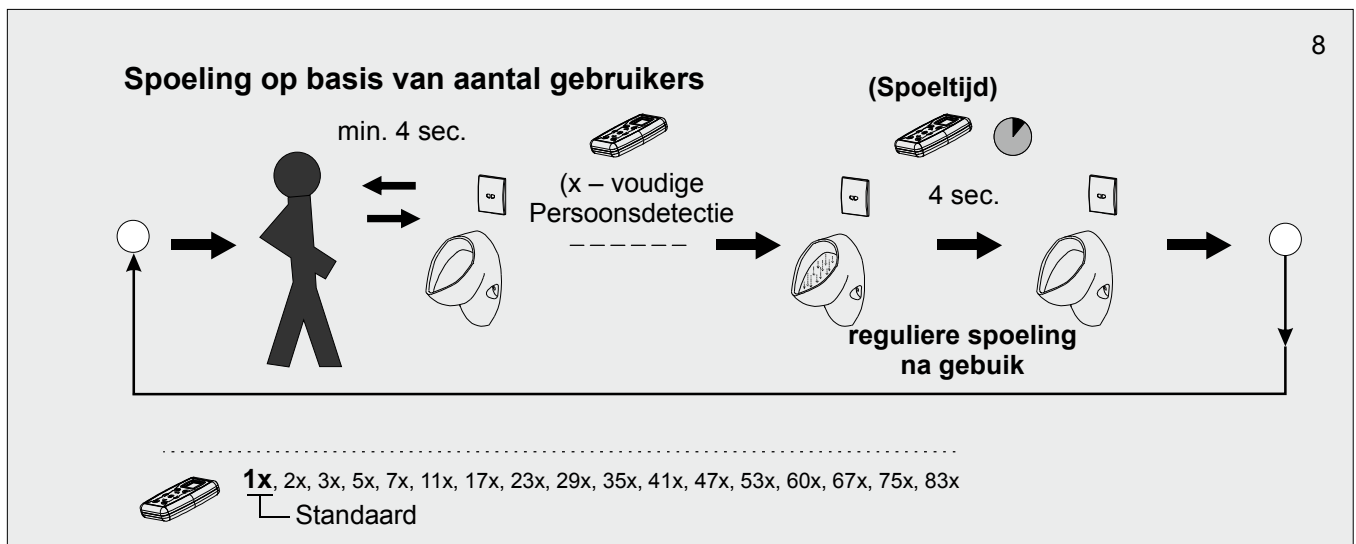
8

Spoeling op basis van aantal gebruikers

min. 4 sec.

(x – voudige Persoonsdetectie

(Spoeltijd)

4 sec.

reguliere spoeling na gebuik

1x, 2x, 3x, 5x, 7x, 11x, 17x, 23x, 29x, 35x, 41x, 47x, 53x, 60x, 67x, 75x, 83x

Standaard